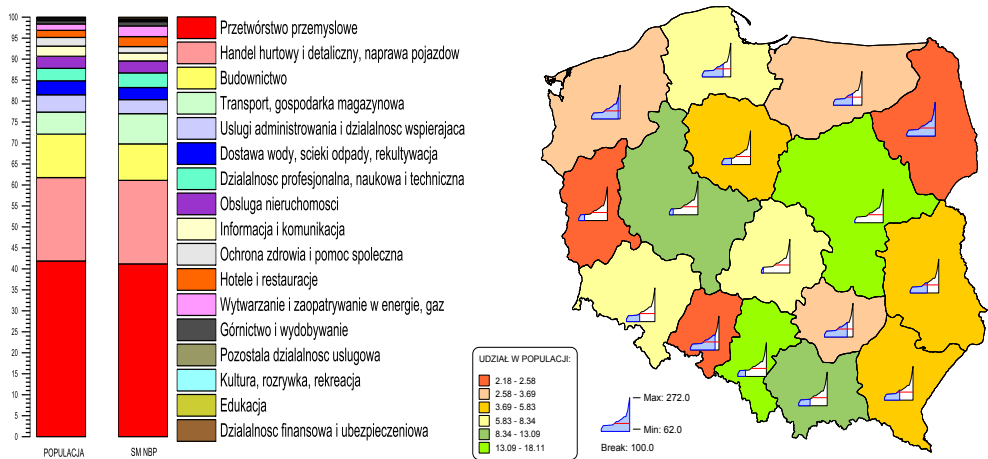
100
95
90
85
80
75
70
65
60
55
50
45
40
35
30
25
20
15
10
5
0

POPULACJA
SM NBP

Przetwórstwo przemyslowe
Handel hurtowy i detaliczny, naprawa pojazdow
Budownictwo
Transport, gospodarka magazynowa
Uslugi administrowania i dzialalnosc wspierajaca
Dostawa wody, scieki odpady, rekultywacja
Dzialalnosc profesjonalna, naukowa i techniczna
Obsluga nieruchomosci
Informacja i komunikacja
Ochrona zdrowia i pomoc spoleczna
Hotele i restauracje
Wytwarzanie i zaopatrywanie w energie, gaz
Górnictwo i wydobywanie
Pozostala dzialalnosc uslugowa
Kultura, rozrywka, rekreacja
Edukacja
Dzialalnosc finansowa i ubezpieczeniowa

UDZIAŁ W POPULACJI:
2.18 - 2.58
2.58 - 3.69
3.69 - 5.83
5.83 - 8.34
8.34 - 13.09
13.09 - 18.11

Max: 272.0
Min: 62.0
Break: 100.0